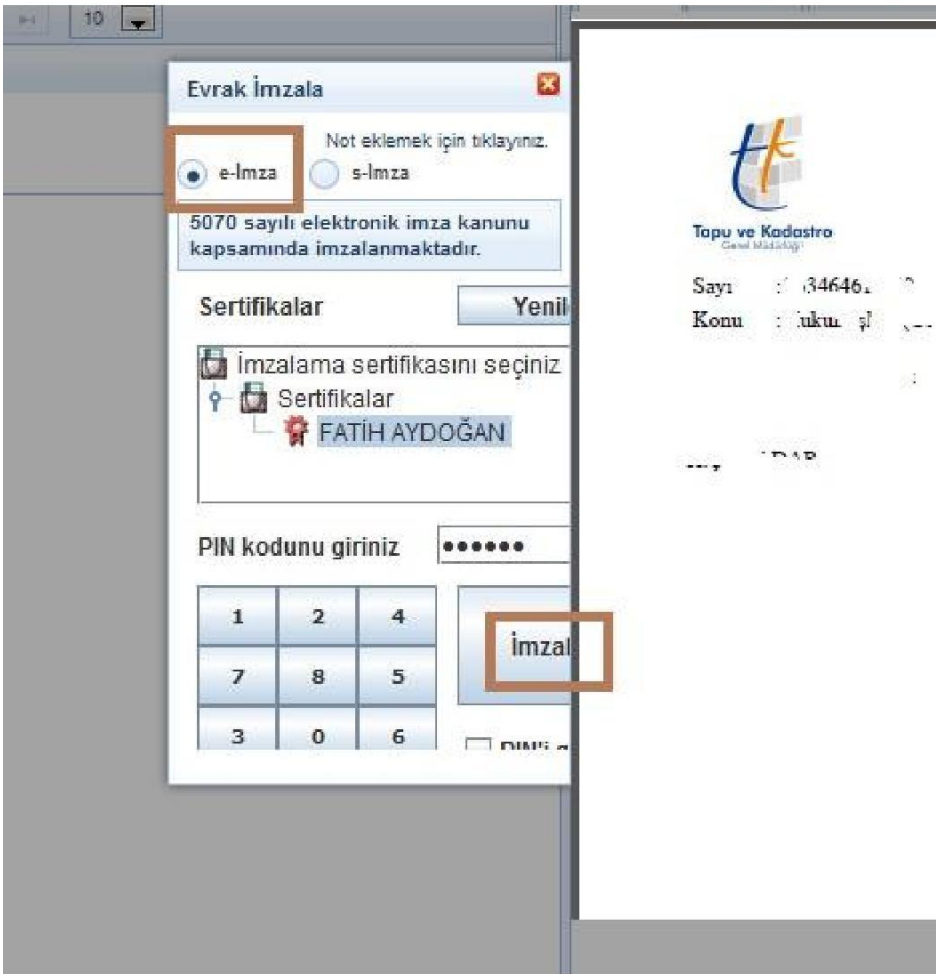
10

Evrak İmzala

Not eklemek için tıklayınız.

e-İmza s-İmza

5070 sayılı elektronik imza kanunu kapsamında imzalanmaktadır.

Sertifikalar

Yenil

İmzalama sertifikasını seçiniz

Sertifikalar

FATİH AYDOĞAN

PIN kodunu giriniz

••••••

1 2 4
7 8 5
3 0 6

İmzal

PIN'i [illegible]

Tapu ve Kadastro
Genel Müdürlüğü

Sayı : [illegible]34646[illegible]

Konu : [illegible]

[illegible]